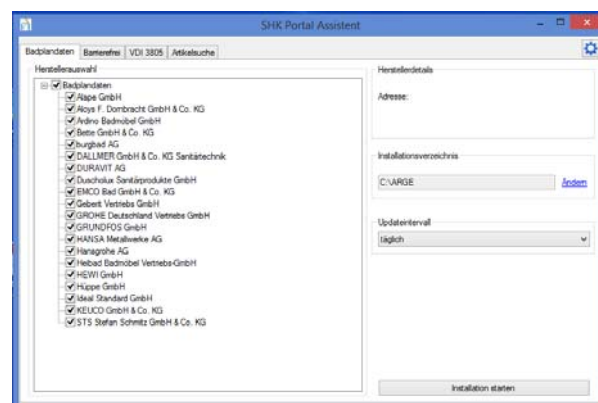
SHK Portal Assistent

Badplandaten | Barrierefrei | VDI 3805 | Artikelsuche

Herstellerauswahl

Badplandaten
Alape GmbH
Aloys F. Dornbracht GmbH & Co. KG
Ardino Badmöbel GmbH
Bette GmbH & Co. KG
burgbad AG
DALLMER GmbH & Co. KG Sanitärtechnik
DURAVIT AG
Duscholux Sanitärprodukte GmbH
EMCO Bad GmbH & Co. KG
Geberit Vertriebs GmbH
GROHE Deutschland Vertriebs GmbH
GRUNDFOS GmbH
HANSA Metallwerke AG
Hansgrohe AG
Heibad Badmöbel Vertriebs-GmbH
HEWI GmbH
Hüppe GmbH
Ideal Standard GmbH
KEUCO GmbH & Co. KG
STS Stefan Schmitz GmbH & Co. KG

Herstellerdetails

Adresse:

Installationsverzeichnis

C:\ARGE

Ändern

Updateintervall

täglich

Installation starten